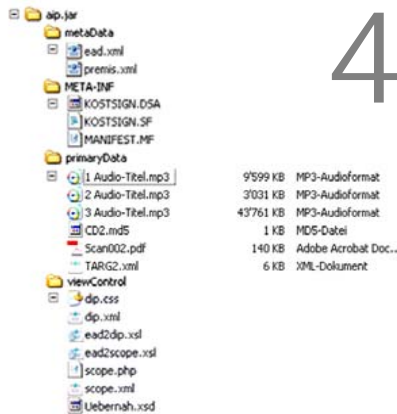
4

aip.jar
metaData
ead.xml
premis.xml
META-INF
KOSTSIGN.DSA
KOSTSIGN.SF
MANIFEST.MF
primaryData

| | | |
|---|---|---|
| 1 Audio-Titel.mp3 | 9'599 KB | MP3-Audioformat |
| 2 Audio-Titel.mp3 | 3'031 KB | MP3-Audioformat |
| 3 Audio-Titel.mp3 | 43'761 KB | MP3-Audioformat |
| CD2.md5 | 1 KB | MD5-Datei |
| Scan002.pdf | 140 KB | Adobe Acrobat Doc... |
| TARG2.xml | 6 KB | XML-Dokument |

viewControl
dip.css
dip.xml
ead2dip.xsl
ead2scope.xsl
scope.php
scope.xml
Uebernah.xsd